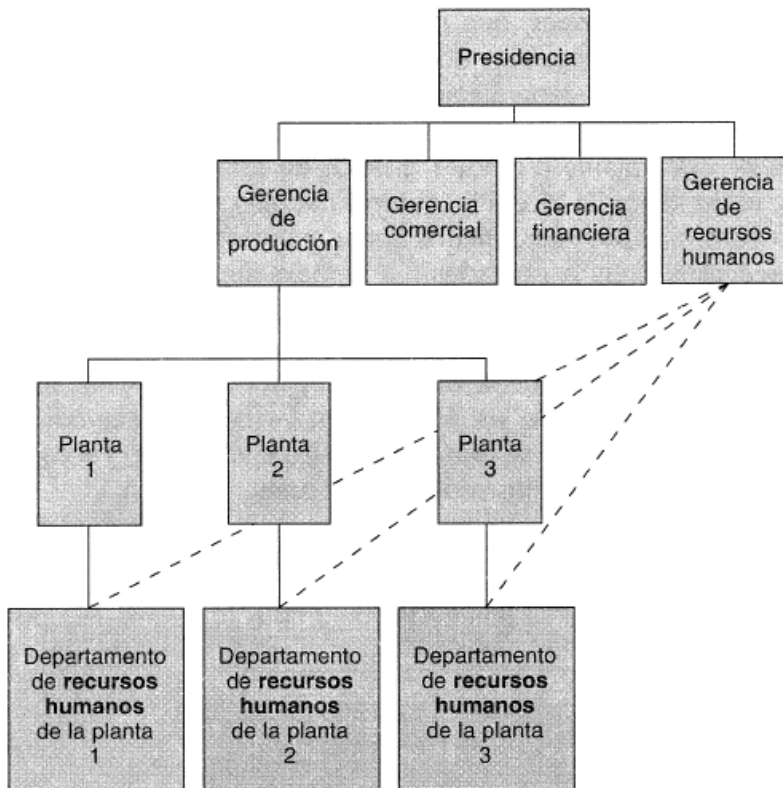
Presidencia

Gerencia de producción

Gerencia comercial

Gerencia financiera

Gerencia de recursos humanos

Planta 1

Planta 2

Planta 3

Departamento de **recursos humanos** de la planta 1

Departamento de **recursos humanos** de la planta 2

Departamento de **recursos humanos** de la planta 3